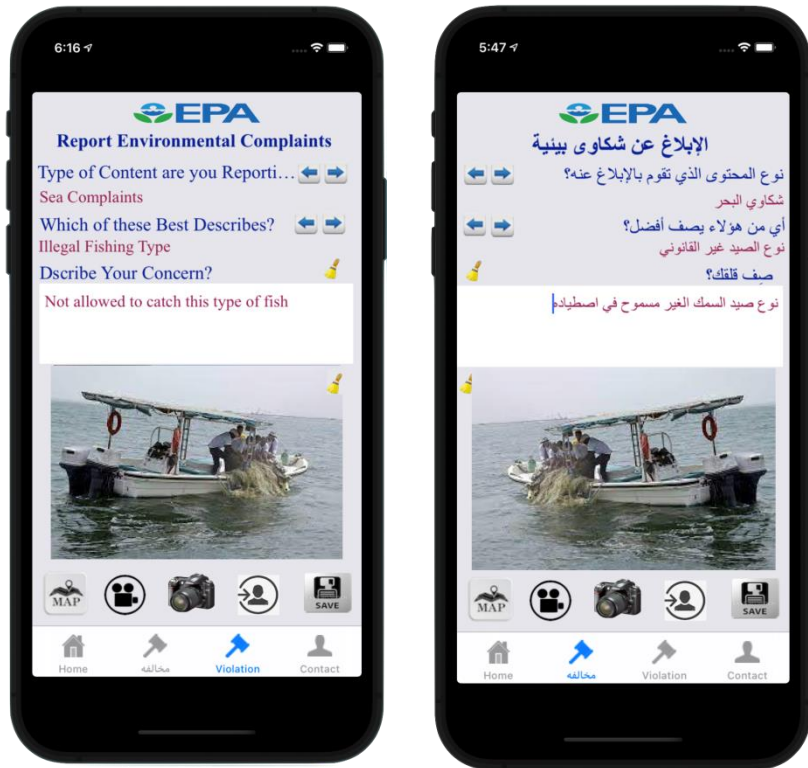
6:16

EPA

Report Environmental Complaints

Type of Content are you Reporti...

Sea Complaints

Which of these Best Describes?

Illegal Fishing Type

Dscribe Your Concern?

Not allowed to catch this type of fish

MAP

SAVE

Home

مخالفة

Violation

Contact

5:47

EPA

الإبلاغ عن شكاوى بيئية

نوع المحتوى الذي تقوم بالإبلاغ عنه؟

شكاوي البحر

أي من هؤلاء يصف أفضل؟

نوع الصيد غير القانوني

صِف قلقك؟

نوع صيد السمك الغير مسموح في اصطياده

MAP

SAVE

Home

مخالفة

Violation

Contact